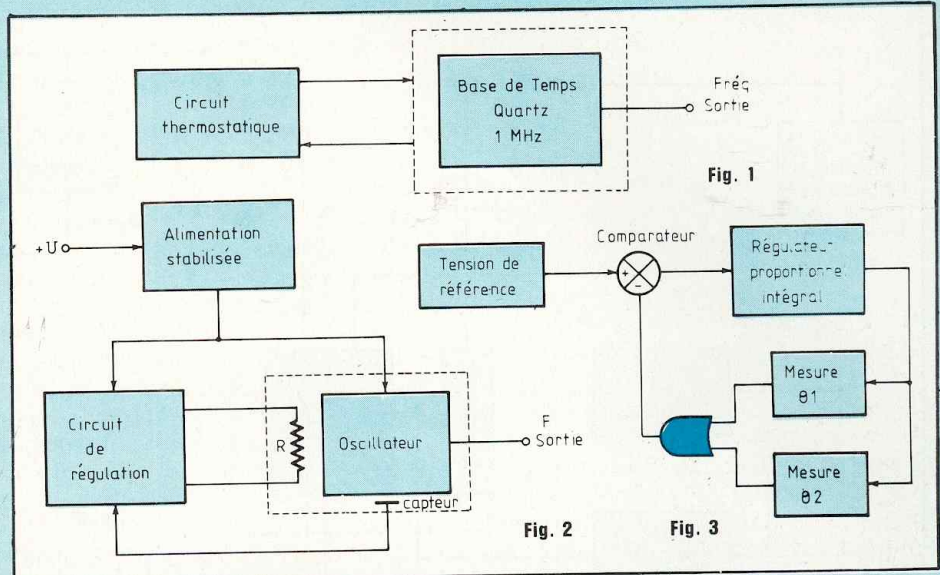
Circuit thermostatique

Base de Temps Quartz 1 MHz

Fréq Sortie

Fig. 1

+U

Alimentation stabilisée

Circuit de régulation

R

Oscillateur

capteur

F Sortie

Fig. 2

Tension de référence

Comparateur

+

−

Régulateur proportionnel intégral

Mesure θ1

Mesure θ2

Fig. 3